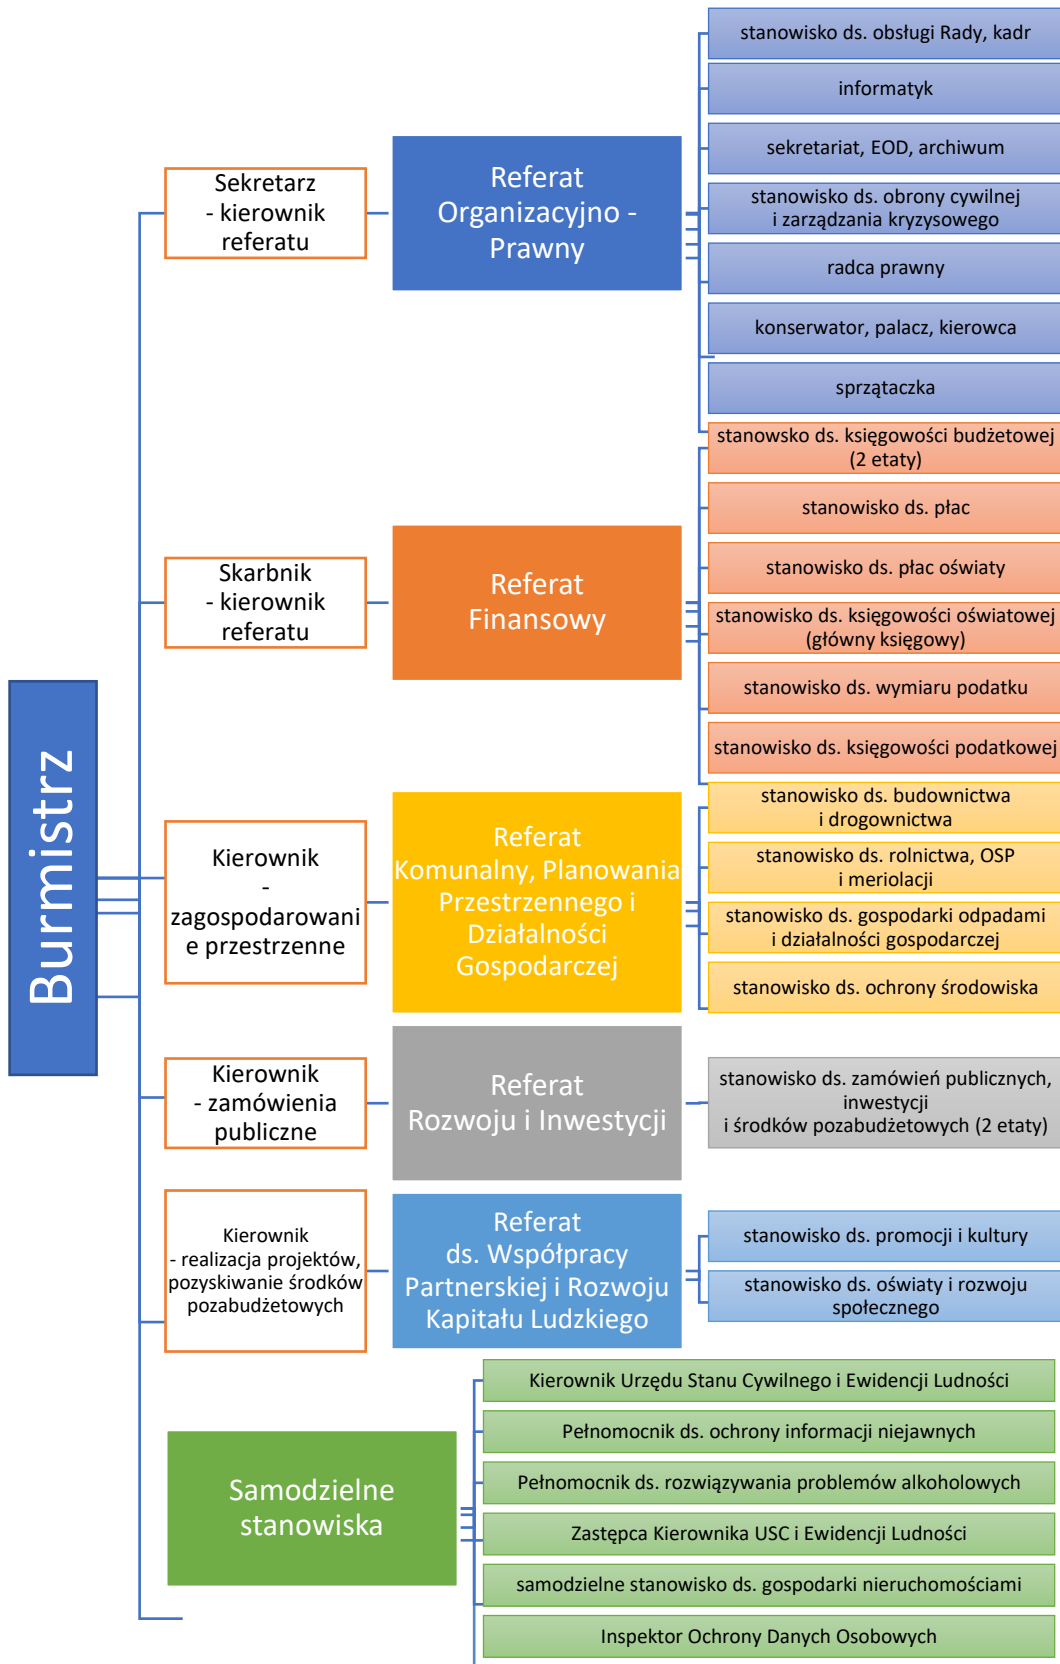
Burmistrz

Sekretarz - kierownik referatu

Referat Organizacyjno - Prawny

stanowisko ds. obsługi Rady, kadr

informatyk

sekretariat, EOD, archiwum

stanowisko ds. obrony cywilnej i zarządzania kryzysowego

radca prawny

konserwator, palacz, kierowca

sprzątaczka

Skarbnik - kierownik referatu

Referat Finansowy

stanowsko ds. księgowości budżetowej (2 etaty)

stanowisko ds. płac

stanowisko ds. płac oświaty

stanowisko ds. księgowości oświatowej (główny księgowy)

stanowisko ds. wymiaru podatku

stanowisko ds. księgowości podatkowej

Kierownik - zagospodarowanie przestrzenne

Referat Komunalny, Planowania Przestrzennego i Działalności Gospodarczej

stanowisko ds. budownictwa i drogownictwa

stanowisko ds. rolnictwa, OSP i meriolacji

stanowisko ds. gospodarki odpadami i działalności gospodarczej

stanowisko ds. ochrony środowiska

Kierownik - zamówienia publiczne

Referat Rozwoju i Inwestycji

stanowisko ds. zamówień publicznych, inwestycji i środków pozabudżetowych (2 etaty)

Kierownik - realizacja projektów, pozyskiwanie środków pozabudżetowych

Referat ds. Współpracy Partnerskiej i Rozwoju Kapitału Ludzkiego

stanowisko ds. promocji i kultury

stanowisko ds. oświaty i rozwoju społecznego

Samodzielne stanowiska

Kierownik Urzędu Stanu Cywilnego i Ewidencji Ludności

Pełnomocnik ds. ochrony informacji niejawnych

Pełnomocnik ds. rozwiązywania problemów alkoholowych

Zastępca Kierownika USC i Ewidencji Ludności

samodzielne stanowisko ds. gospodarki nieruchomościami

Inspektor Ochrony Danych Osobowych